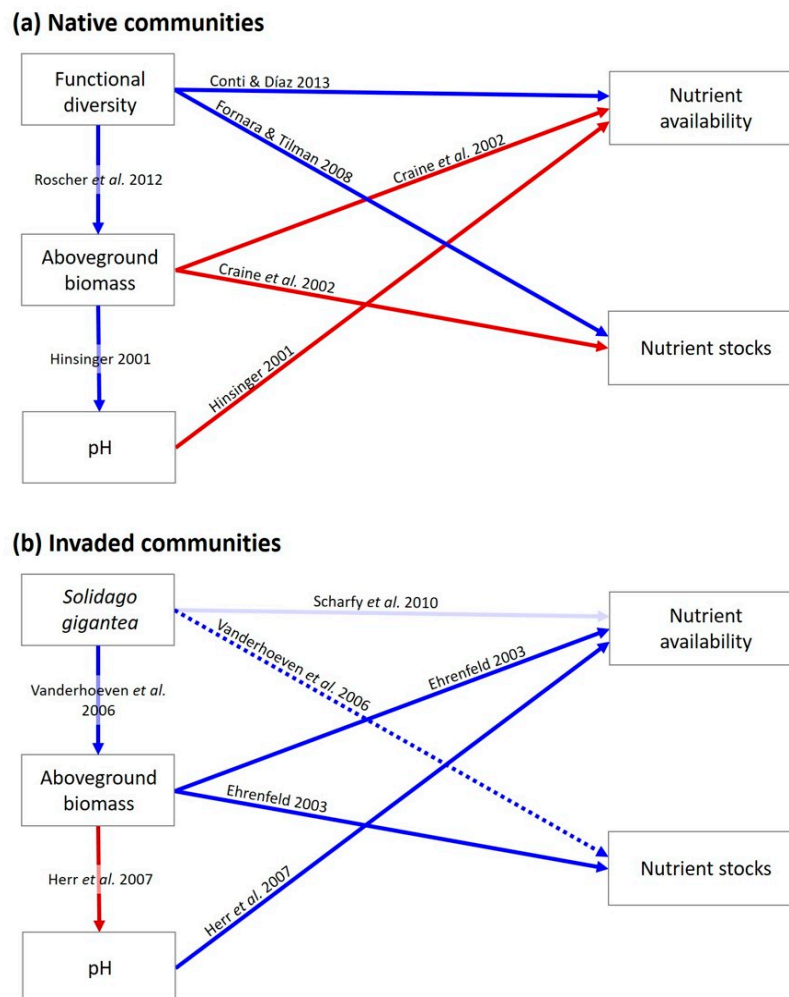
(a) Native communities

Functional diversity

Conti & Díaz 2013

Nutrient availability

Fornara & Tilman 2008

Craine *et al.* 2002

Roscher *et al.* 2012

Aboveground biomass

Craine *et al.* 2002

Nutrient stocks

Hinsinger 2001

Hinsinger 2001

pH

(b) Invaded communities

*Solidago gigantea*

Scharfy *et al.* 2010

Nutrient availability

Vanderhoeven *et al.* 2006

Ehrenfeld 2003

Vanderhoeven *et al.* 2006

Aboveground biomass

Ehrenfeld 2003

Nutrient stocks

Herr *et al.* 2007

Herr *et al.* 2007

pH